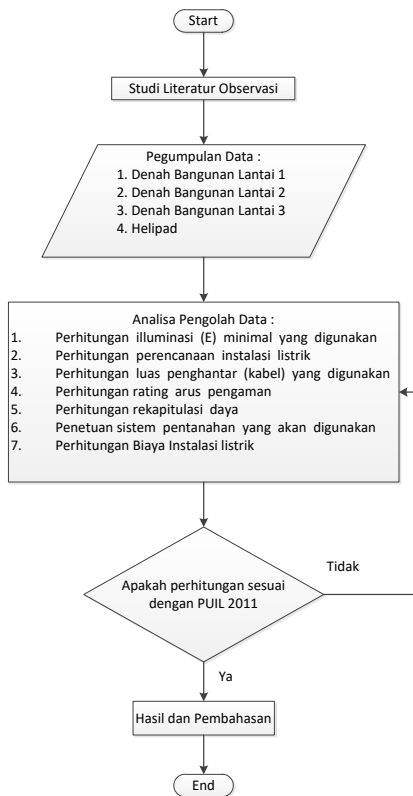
Start

Studi Literatur Observasi

Pegumpulan Data :
1. Denah Bangunan Lantai 1
2. Denah Bangunan Lantai 2
3. Denah Bangunan Lantai 3
4. Helipad

Analisa Pengolah Data :
1. Perhitungan illuminasi (E) minimal yang digunakan
2. Perhitungan perencanaan instalasi listrik
3. Perhitungan luas penghantar (kabel) yang digunakan
4. Perhitungan rating arus pengaman
5. Perhitungan rekapitulasi daya
6. Penetuan sistem pentanahan yang akan digunakan
7. Perhitungan Biaya Instalasi listrik

Apakah perhitungan sesuai dengan PUIL 2011

Tidak

Ya

Hasil dan Pembahasan

End